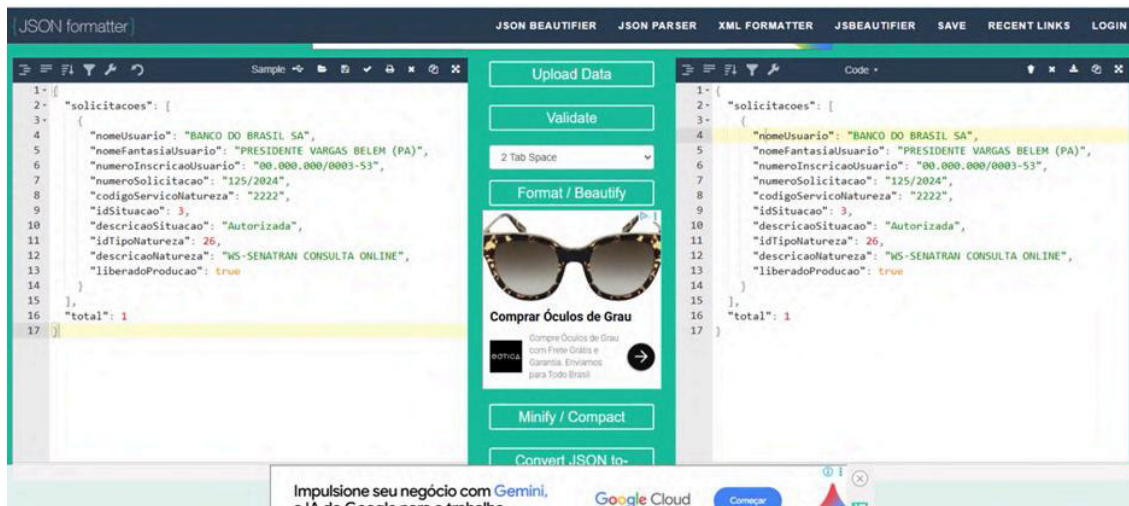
JSON formatter

JSON BEAUTIFIER JSON PARSER XML FORMATTER JSBEAUTIFIER SAVE RECENT LINKS LOGIN

Sample

1 {
2 "solicitacoes": [
3 {
4 "nomeUsuario": "BANCO DO BRASIL SA",
5 "nomeFantasiaUsuario": "PRESIDENTE VARGAS BELEM (PA)",
6 "numeroInscricaoUsuario": "00.000.000/0003-53",
7 "numeroSolicitacao": "125/2024",
8 "codigoServicoNatureza": "2222",
9 "idSituacao": 3,
10 "descricaoSituacao": "Autorizada",
11 "idTipoNatureza": 26,
12 "descricaoNatureza": "WS-SENATRAN CONSULTA ONLINE",
13 "liberadoProducao": true
14 }
15 ],
16 "total": 1
17 }

Upload Data

Validate

2 Tab Space

Format / Beautify

Comprar Óculos de Grau

Compre Óculos de Grau com Frete Grátis e Garantia. Enviamos para Todo Brasil

eotica

Minify / Compact

Convert JSON to-

Code

1 {
2 "solicitacoes": [
3 {
4 "nomeUsuario": "BANCO DO BRASIL SA",
5 "nomeFantasiaUsuario": "PRESIDENTE VARGAS BELEM (PA)",
6 "numeroInscricaoUsuario": "00.000.000/0003-53",
7 "numeroSolicitacao": "125/2024",
8 "codigoServicoNatureza": "2222",
9 "idSituacao": 3,
10 "descricaoSituacao": "Autorizada",
11 "idTipoNatureza": 26,
12 "descricaoNatureza": "WS-SENATRAN CONSULTA ONLINE",
13 "liberadoProducao": true
14 }
15 ],
16 "total": 1
17 }

Impulsione seu negócio com Gemini, a IA do Google para o trabalho

Google Cloud

Começar